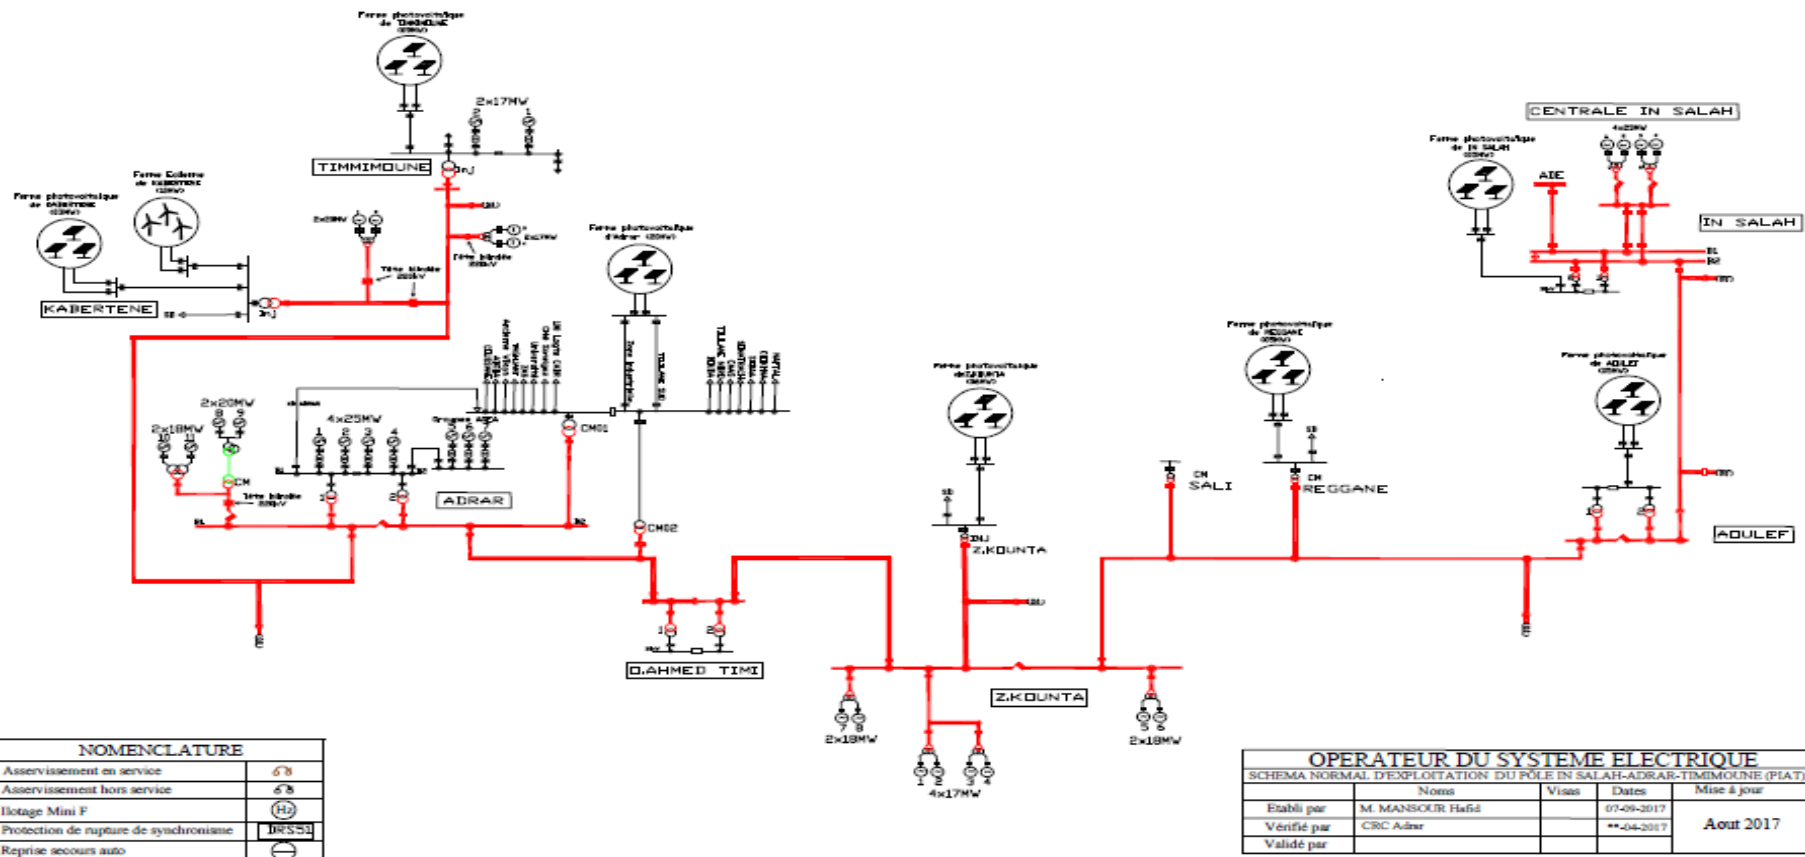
Ferme photovoltaïque de TIMIMOUNE

2x17MW

TIMMIMOUNE

Ferme photovoltaïque de KABERTENE

Ferme Eolienne de KABERTENE

KABERTENE

2x20MW

Tête bibolée 220kV

CENTRALE IN SALAH

Ferme photovoltaïque de IN SALAH

4x20MW

AIE

IN SALAH

B1

B2

Ferme photovoltaïque d'Adrar

Ferme photovoltaïque de REGGANE

Ferme photovoltaïque de Z.KOUNTA

Ferme photovoltaïque de AOULEF

2x20MW

2x18MW

4x25MW

CM

Tête bibolée 220kV

Groupes ABCA

CM01

ADRAR

CM02

Z.KOUNTA

SALI

REGGANE

AOULEF

D.AHMED TIMI

Z.KOUNTA

2x18MW

4x17MW

2x18MW

NOMENCLATURE

| | |
|---|---|
| Asservissement en service | |
| Asservissement hors service | |
| Ilotage Mini F | |
| Protection de rupture de synchronisme | DRS51 |
| Reprise secours auto | |

OPERATEUR DU SYSTEME ELECTRIQUE

SCHEMA NORMAL D'EXPLOITATION DU PÔLE IN SALAH-ADRAR-TIMIMOUNE (PIAT)

| | Noms | Visas | Dates | Mise à jour |
|---|---|---|---|---|
| Etabli par | M. MANSOUR Hafid | | 07-09-2017 | Aout 2017 |
| Vérifié par | CRC Adrar | | **-04-2017 | |
| Validé par | | | | |